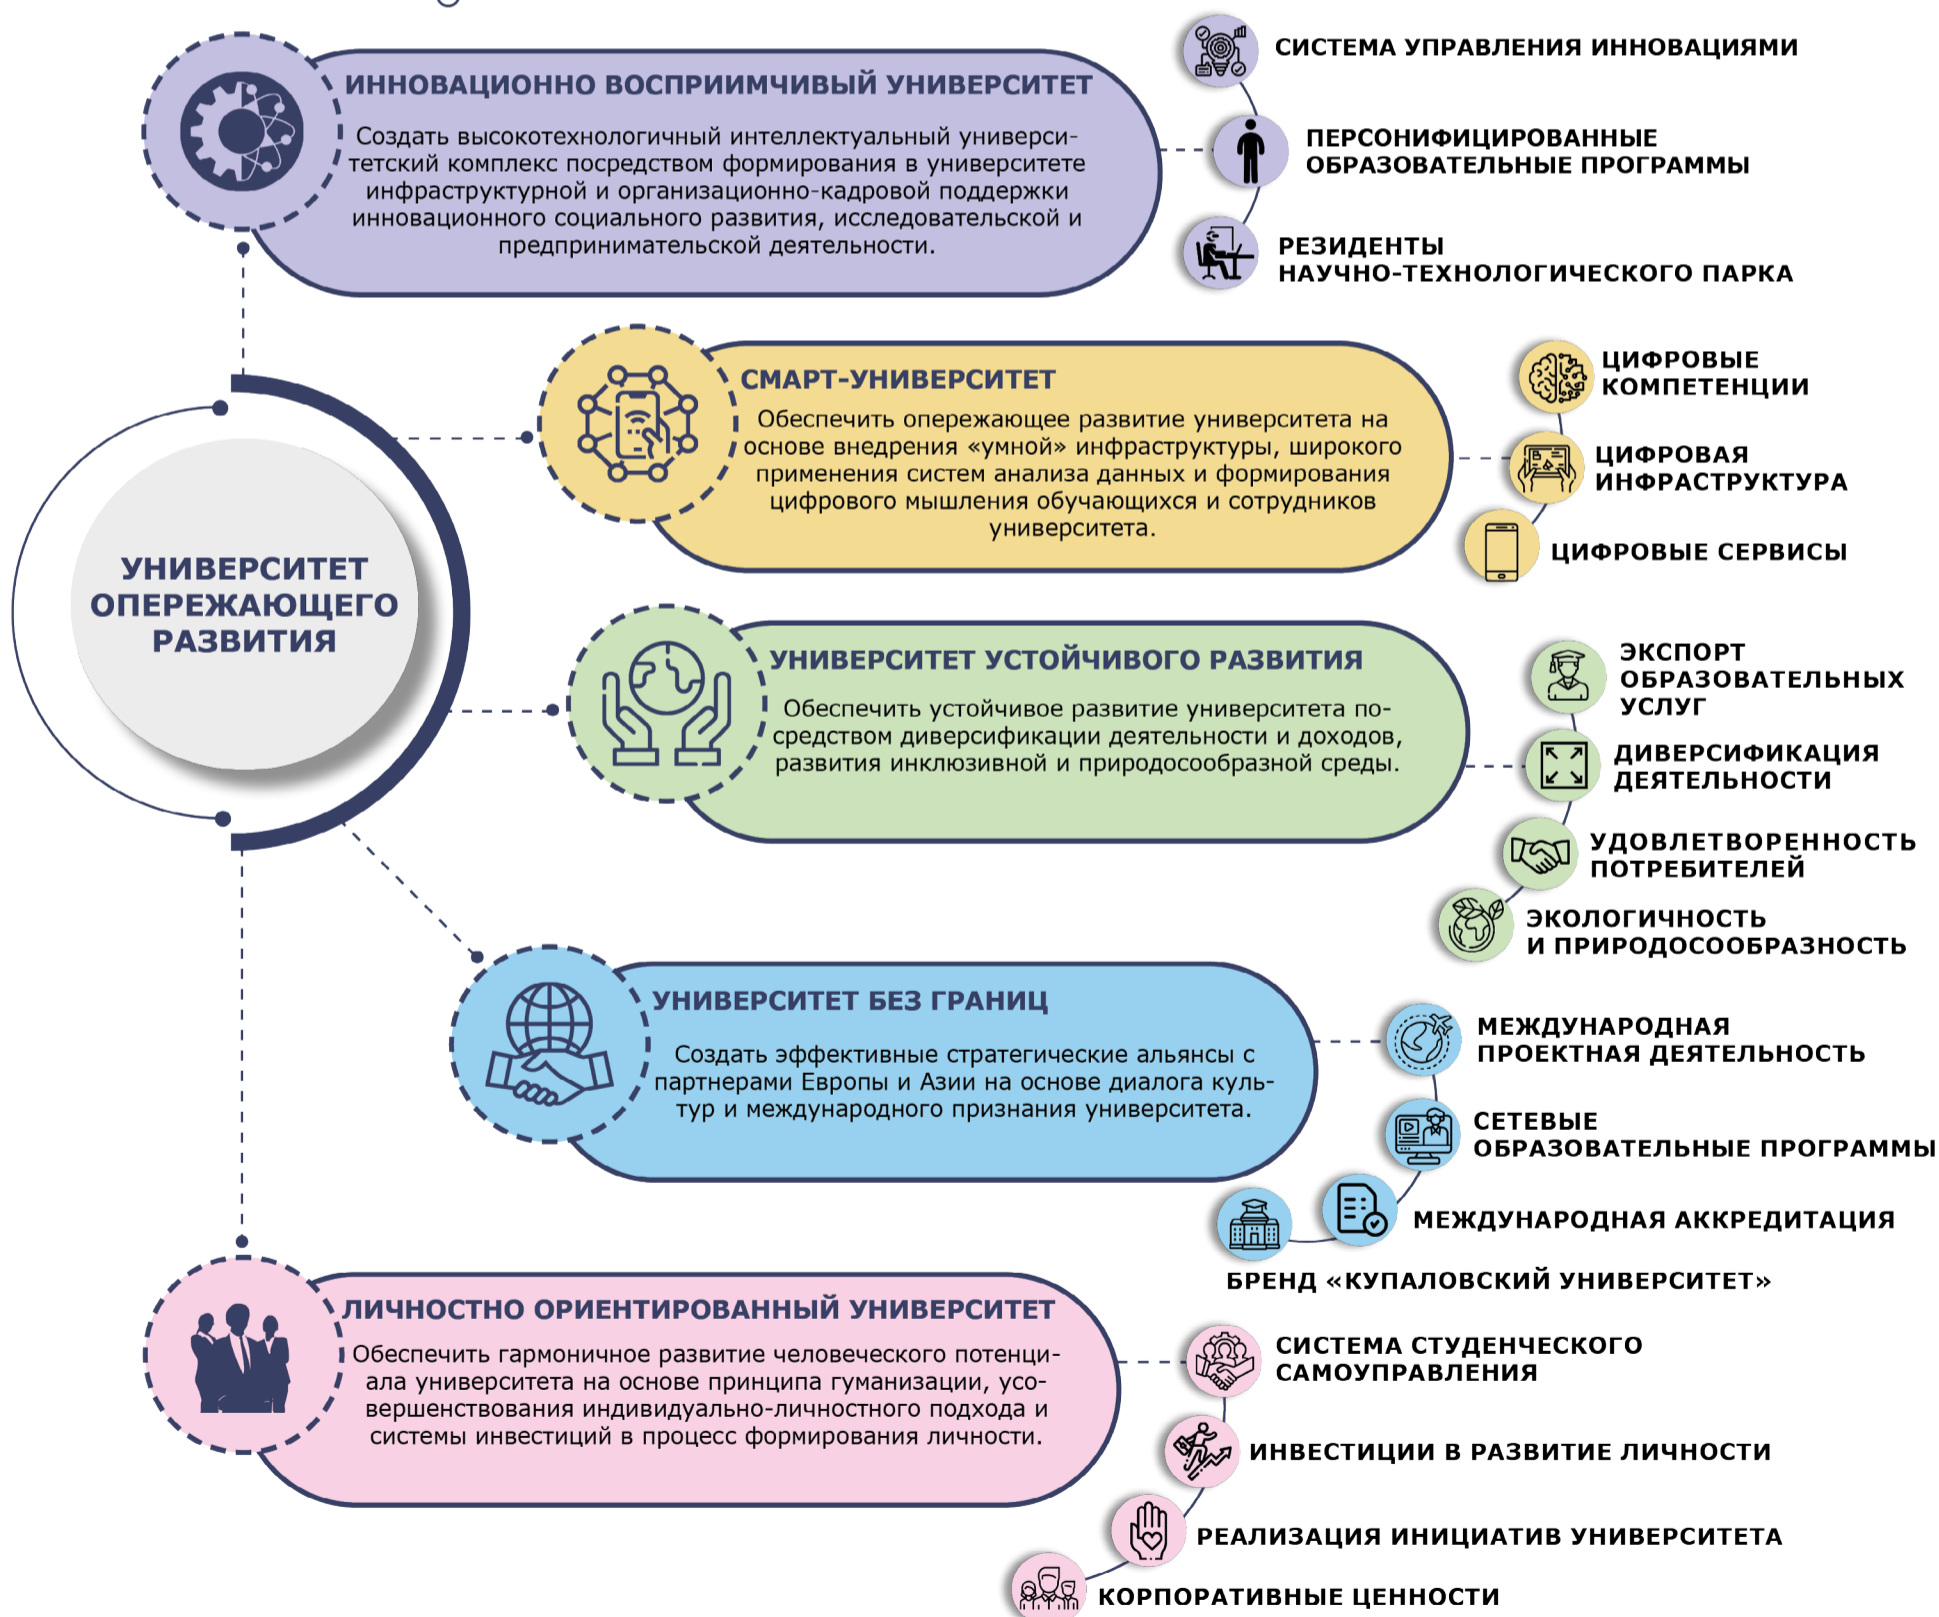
ИННОВАЦИОННО ВОСПРИИМЧИВЫЙ УНИВЕРСИТЕТ

Создать высокотехнологичный интеллектуальный университетский комплекс посредством формирования в университете инфраструктурной и организационно-кадровой поддержки инновационного социального развития, исследовательской и предпринимательской деятельности.

СИСТЕМА УПРАВЛЕНИЯ ИННОВАЦИЯМИ

ПЕРСОНИФИЦИРОВАННЫЕ ОБРАЗОВАТЕЛЬНЫЕ ПРОГРАММЫ

РЕЗИДЕНТЫ НАУЧНО-ТЕХНОЛОГИЧЕСКОГО ПАРКА

УНИВЕРСИТЕТ ОПЕРЕЖАЮЩЕГО РАЗВИТИЯ

СМАРТ-УНИВЕРСИТЕТ

Обеспечить опережающее развитие университета на основе внедрения «умной» инфраструктуры, широкого применения систем анализа данных и формирования цифрового мышления обучающихся и сотрудников университета.

ЦИФРОВЫЕ КОМПЕТЕНЦИИ

ЦИФРОВАЯ ИНФРАСТРУКТУРА

ЦИФРОВЫЕ СЕРВИСЫ

УНИВЕРСИТЕТ УСТОЙЧИВОГО РАЗВИТИЯ

Обеспечить устойчивое развитие университета посредством диверсификации деятельности и доходов, развития инклюзивной и природосообразной среды.

ЭКСПОРТ ОБРАЗОВАТЕЛЬНЫХ УСЛУГ

ДИВЕРСИФИКАЦИЯ ДЕЯТЕЛЬНОСТИ

УДОВЛЕТВОРЕННОСТЬ ПОТРЕБИТЕЛЕЙ

ЭКОЛОГИЧНОСТЬ И ПРИРОДОСООБРАЗНОСТЬ

УНИВЕРСИТЕТ БЕЗ ГРАНИЦ

Создать эффективные стратегические альянсы с партнерами Европы и Азии на основе диалога культур и международного признания университета.

МЕЖДУНАРОДНАЯ ПРОЕКТНАЯ ДЕЯТЕЛЬНОСТЬ

СЕТЕВЫЕ ОБРАЗОВАТЕЛЬНЫЕ ПРОГРАММЫ

МЕЖДУНАРОДНАЯ АККРЕДИТАЦИЯ

БРЕНД «КУПАЛОВСКИЙ УНИВЕРСИТЕТ»

ЛИЧНОСТНО ОРИЕНТИРОВАННЫЙ УНИВЕРСИТЕТ

Обеспечить гармоничное развитие человеческого потенциала университета на основе принципа гуманизации, усовершенствования индивидуально-личностного подхода и системы инвестиций в процесс формирования личности.

СИСТЕМА СТУДЕНЧЕСКОГО САМОУПРАВЛЕНИЯ

ИНВЕСТИЦИИ В РАЗВИТИЕ ЛИЧНОСТИ

РЕАЛИЗАЦИЯ ИНИЦИАТИВ УНИВЕРСИТЕТА

КОРПОРАТИВНЫЕ ЦЕННОСТИ